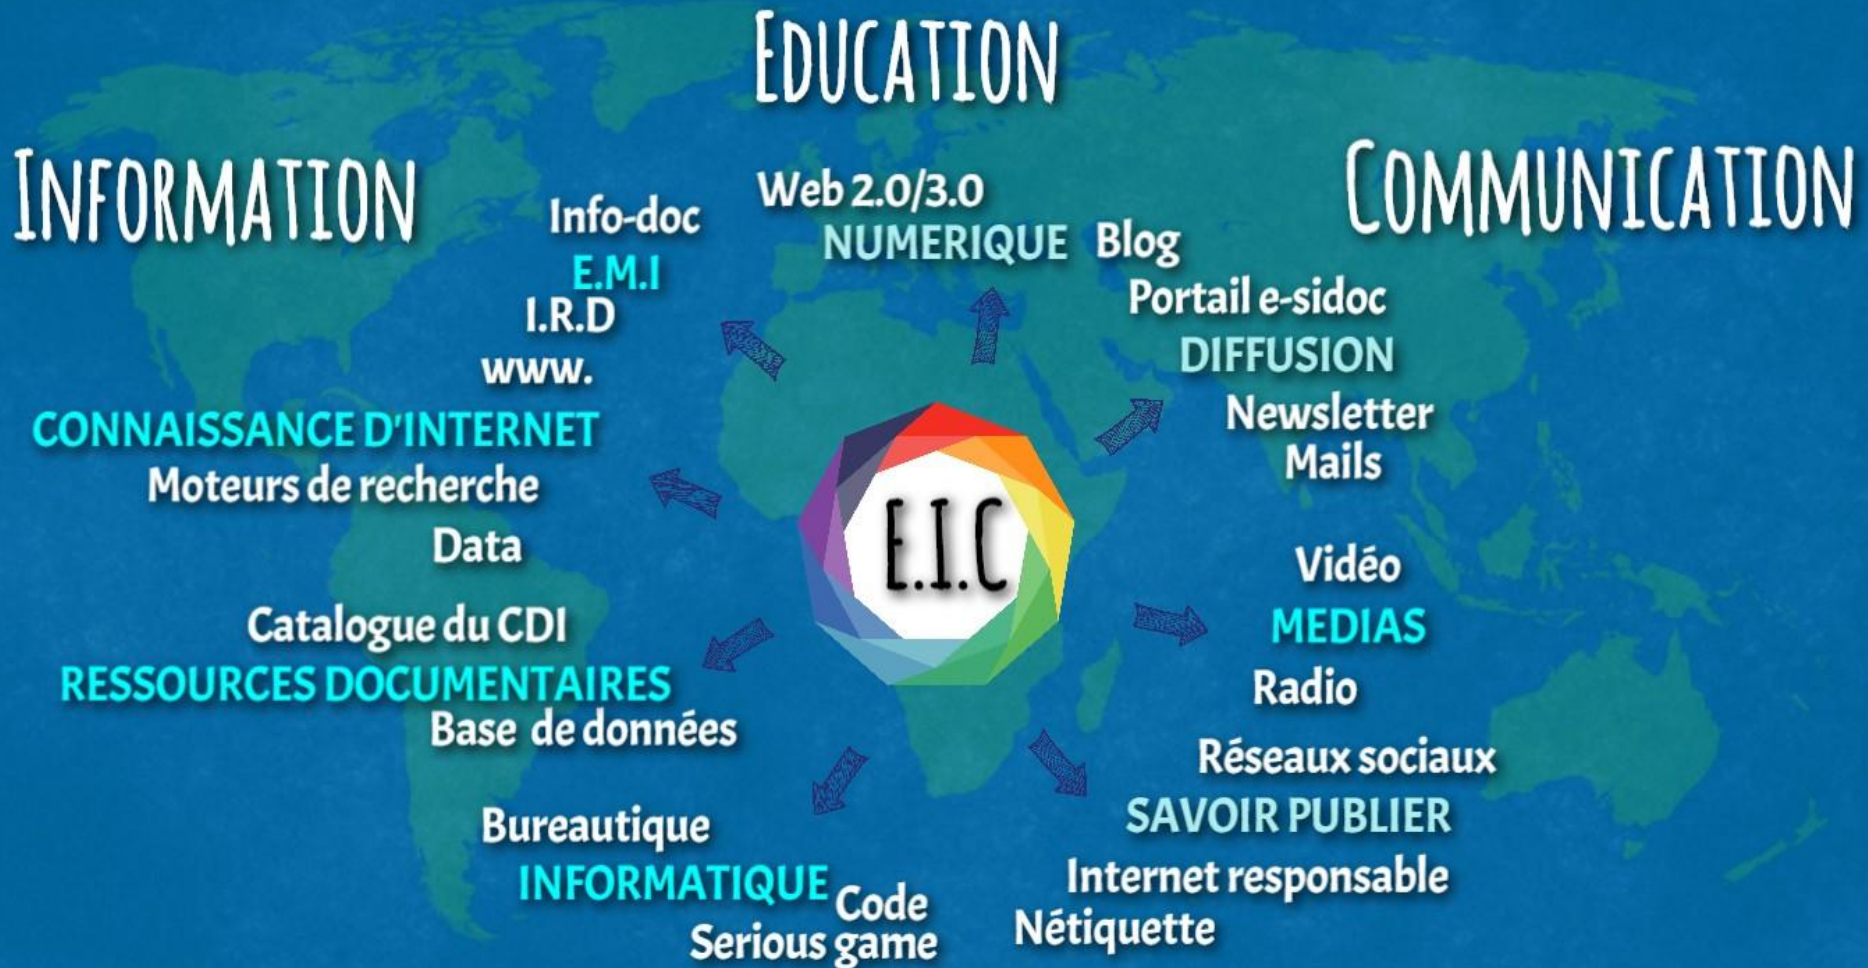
EDUCATION

INFORMATION

COMMUNICATION

Info-doc
E.M.I
I.R.D
www.

Web 2.0/3.0
NUMERIQUE
Blog

Portail e-sidoc
DIFFUSION
Newsletter
Mails

CONNAISSANCE D'INTERNET
Moteurs de recherche
Data

E.I.C

Vidéo
MEDIAS
Radio
Réseaux sociaux

Catalogue du CDI
RESSOURCES DOCUMENTAIRES
Base de données

Bureautique
INFORMATIQUE
Code
Serious game

SAVOIR PUBLIER
Internet responsable
Nétiquette